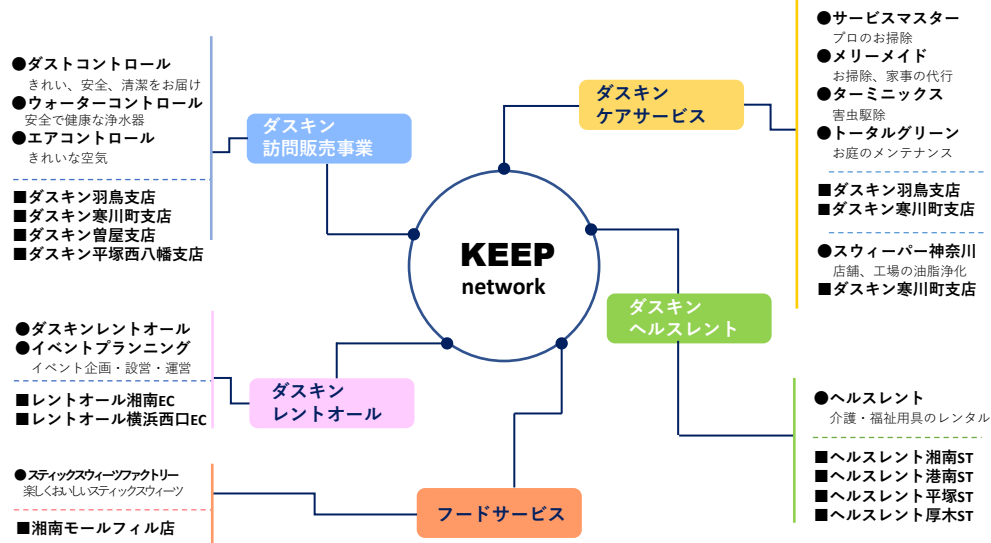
KEEP
network

ダスキン
訪問販売事業

●ダストコントロール
きれい、安全、清潔をお届け
●ウォーターコントロール
安全で健康な浄水器
●エアコントロール
きれいな空気

■ダスキン羽鳥支店
■ダスキン寒川町支店
■ダスキン曽屋支店
■ダスキン平塚西八幡支店

ダスキン
ケアサービス

●サービスマスター
プロのお掃除
●メリーメイド
お掃除、家事の代行
●ターミニックス
害虫駆除
●トータルグリーン
お庭のメンテナンス

■ダスキン羽鳥支店
■ダスキン寒川町支店

●スウィーパー神奈川
店舗、工場の油脂浄化
■ダスキン寒川町支店

ダスキン
ヘルスレント

●ヘルスレント
介護・福祉用具のレンタル

■ヘルスレント湘南ST
■ヘルスレント港南ST
■ヘルスレント平塚ST
■ヘルスレント厚木ST

ダスキン
レントオール

●ダスキンレントオール
●イベントプランニング
イベント企画・設営・運営

■レントオール湘南EC
■レントオール横浜西口EC

フードサービス

●スティックスウィーツファクトリー
楽しくおいしいスティックスウィーツ

■湘南モールフィル店